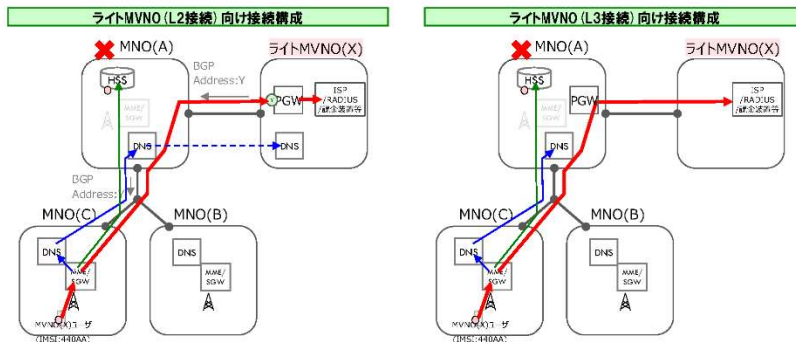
ライトMVNO（L2接続）向け接続構成

MNO(A)

ライトMVNO(X)

HSS

BGP Address:Y

MME/SGW

PGW

ISP /RADIUS /顧客認証等

DNS

DNS

BGP Address:Y

MNO(C)

MNO(B)

DNS

DNS

MME/SGW

MME/SGW

MVNO(X)ユーザ (IMSI:440AA)

ライトMVNO（L3接続）向け接続構成

MNO(A)

ライトMVNO(X)

HSS

MME/SGW

PGW

ISP /RADIUS /顧客認証等

DNS

MNO(C)

MNO(B)

DNS

DNS

MME/SGW

MME/SGW

MVNO(X)ユーザ (IMSI:440AA)